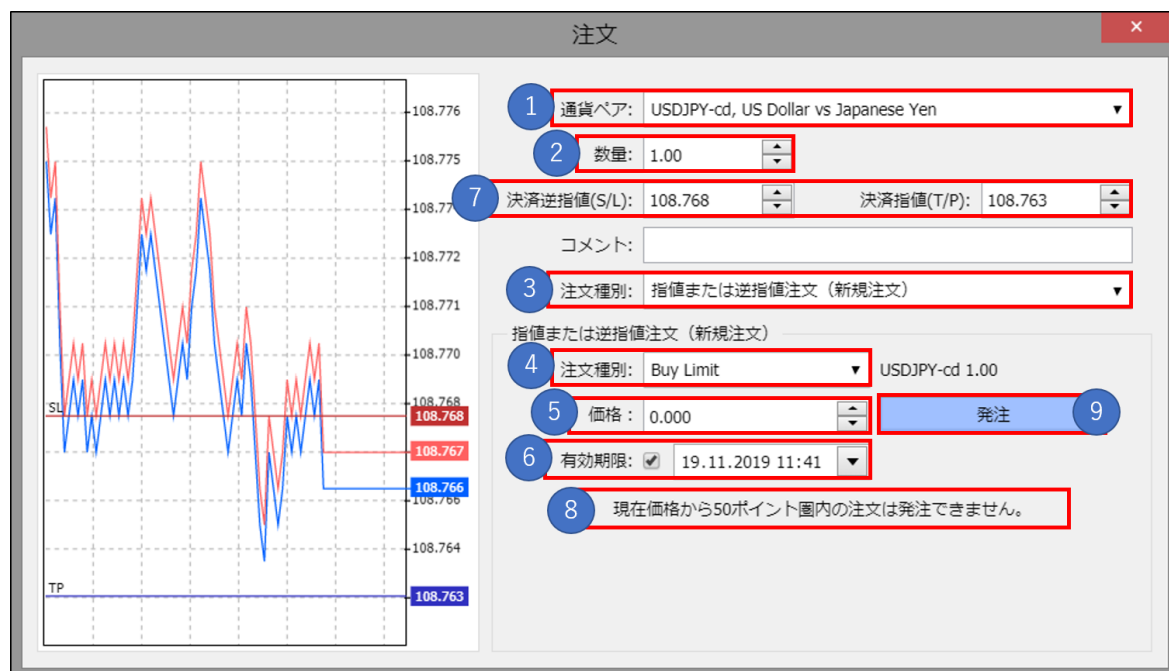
注文

×

108.776
108.775
108.77
108.772
108.771
108.770
108.768
SL
108.768
108.767
108.766
108.766
108.764
TP
108.763

1 通貨ペア: USDJPY-cd, US Dollar vs Japanese Yen

2 数量: 1.00

7 決済逆指値(S/L): 108.768 決済指値(T/P): 108.763

コメント:

3 注文種別: 指値または逆指値注文（新規注文）

指値または逆指値注文（新規注文）

4 注文種別: Buy Limit USDJPY-cd 1.00

5 価格: 0.000 発注 9

6 有効期限: 19.11.2019 11:41

8 現在価格から50ポイント圏内の注文は発注できません。